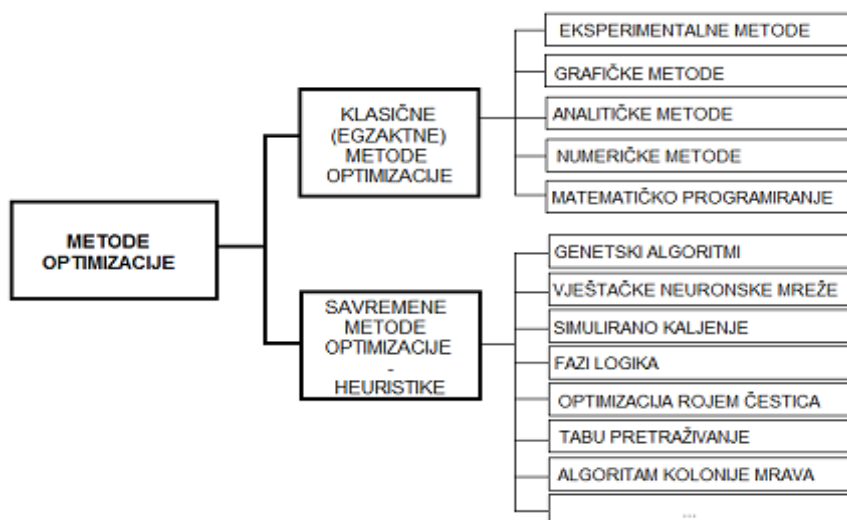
METODE OPTIMIZACIJE

KLASIČNE (EGZAKTNE) METODE OPTIMIZACIJE

EKSPERIMENTALNE METODE

GRAFIČKE METODE

ANALITIČKE METODE

NUMERIČKE METODE

MATEMATIČKO PROGRAMIRANJE

SAVREMENE METODE OPTIMIZACIJE - HEURISTIKE

GENETSKI ALGORITMI

VJEŠTAČKE NEURONSKE MREŽE

SIMULIRANO KALJENJE

FAZI LOGIKA

OPTIMIZACIJA ROJEM ČESTICA

TABU PRETRAŽIVANJE

ALGORITAM KOLONIJE MRAVA

...